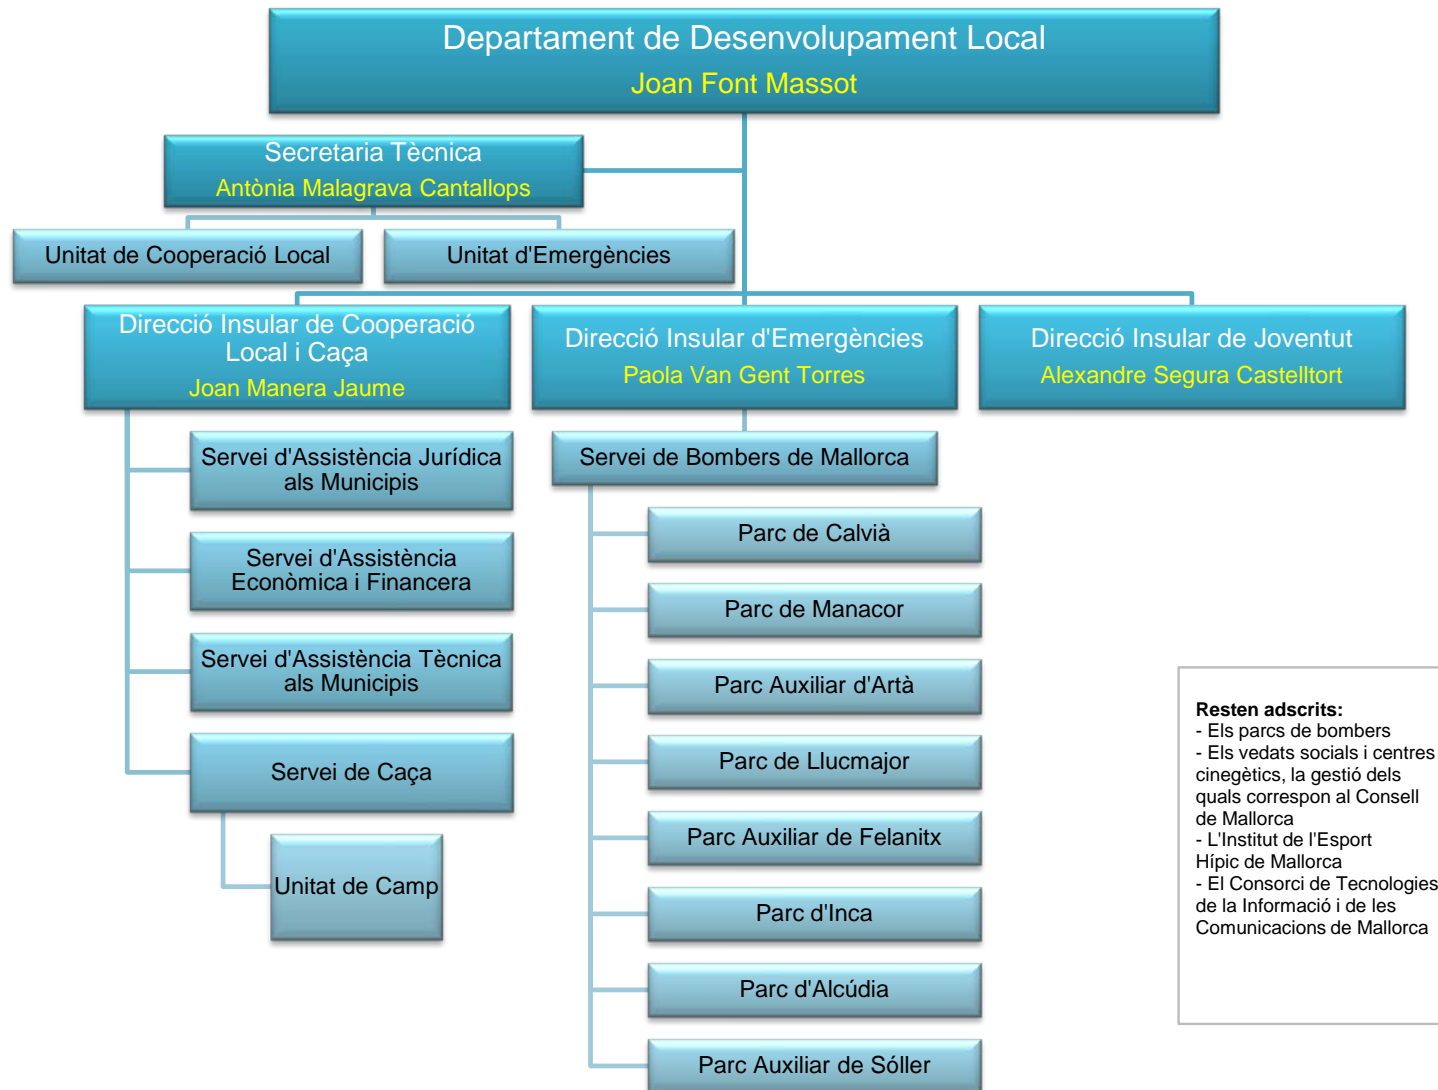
Departament de Desenvolupament Local
Joan Font Massot

Secretaria Tècnica
Antònia Malagrava Cantallops

Unitat de Cooperació Local

Unitat d'Emergències

Direcció Insular de Cooperació Local i Caça
Joan Manera Jaume

Direcció Insular d'Emergències
Paola Van Gent Torres

Direcció Insular de Joventut
Alexandre Segura Castelltort

Servei d'Assistència Jurídica als Municipis

Servei d'Assistència Econòmica i Financera

Servei d'Assistència Tècnica als Municipis

Servei de Caça

Unitat de Camp

Servei de Bombers de Mallorca

Parc de Calvià

Parc de Manacor

Parc Auxiliar d'Artà

Parc de Llucmajor

Parc Auxiliar de Felanitx

Parc d'Inca

Parc d'Alcúdia

Parc Auxiliar de Sóller

**Resten adscrits:**
- Els parcs de bombers
- Els vedats socials i centres cinegètics, la gestió dels quals correspon al Consell de Mallorca
- L'Institut de l'Esport Hípic de Mallorca
- El Consorci de Tecnologies de la Informació i de les Comunicacions de Mallorca